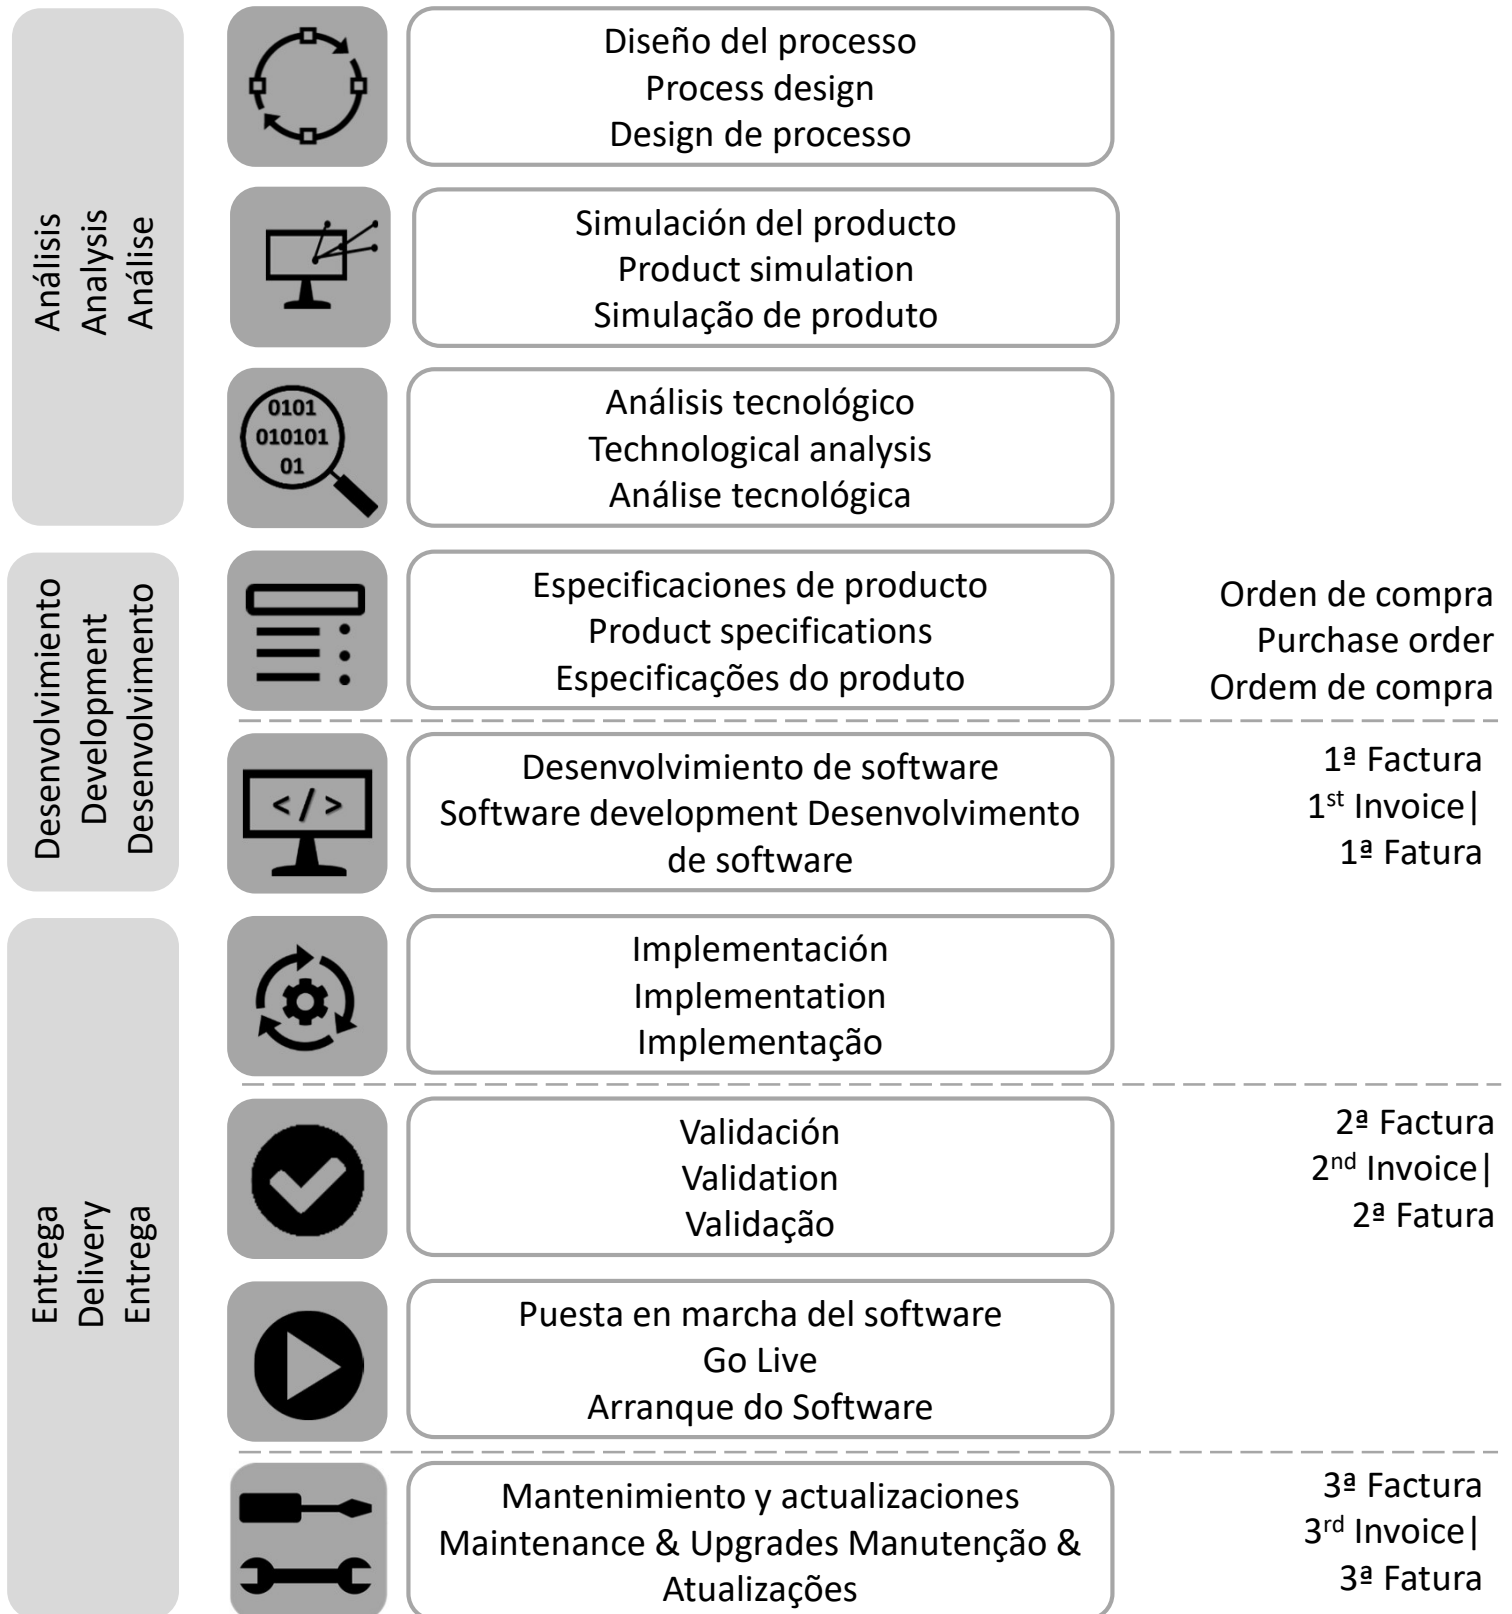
Análisis
Analysis
Análise

Diseño del processo
Process design
Design de processo

Simulación del producto
Product simulation
Simulação de produto

0101
010101
01

Análisis tecnológico
Technological analysis
Análise tecnológica

Desenvolvimiento
Development
Desenvolvimento

Especificaciones de producto
Product specifications
Especificações do produto

Orden de compra
Purchase order
Ordem de compra

</>

Desenvolvimiento de software
Software development Desenvolvimento de software

1ª Factura
1$^{st}$ Invoice|
1ª Fatura

Entrega
Delivery
Entrega

Implementación
Implementation
Implementação

Validación
Validation
Validação

2ª Factura
2$^{nd}$ Invoice|
2ª Fatura

Puesta en marcha del software
Go Live
Arranque do Software

Mantenimiento y actualizaciones
Maintenance & Upgrades Manutenção & Atualizações

3ª Factura
3$^{rd}$ Invoice|
3ª Fatura